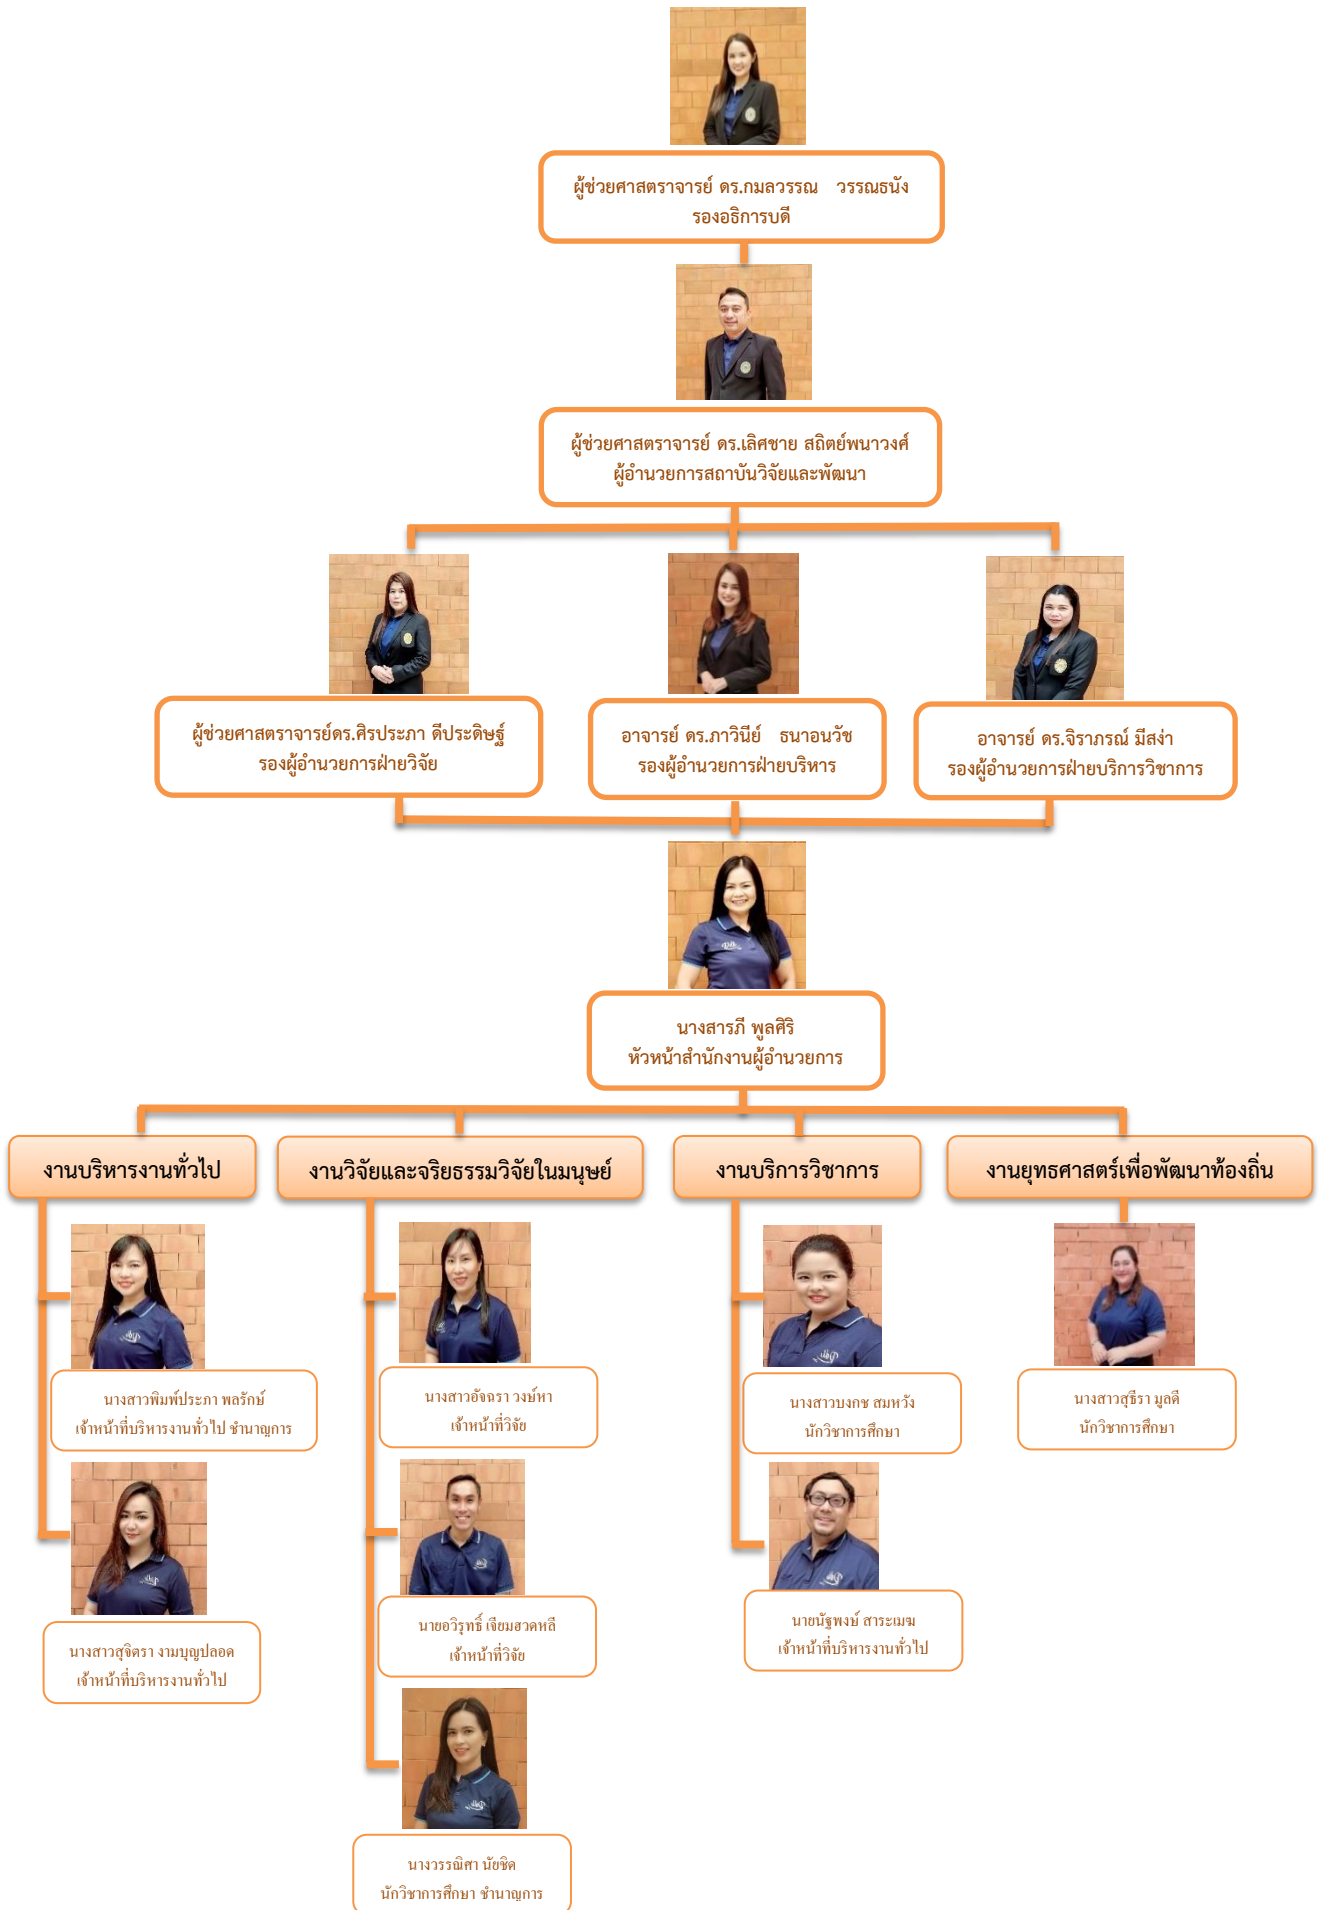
ผู้ช่วยศาสตราจารย์ ดร.กมลวรรณ วรรณธนัง
รองอธิการบดี

ผู้ช่วยศาสตราจารย์ ดร.เลิศชาย สถิตย์พนาวงศ์
ผู้อำนวยการสถาบันวิจัยและพัฒนา

ผู้ช่วยศาสตราจารย์ดร.ศิรประภา ดีประดิษฐ์
รองผู้อำนวยการฝ่ายวิจัย

อาจารย์ ดร.ภาวินีย์ ธนาอนวัช
รองผู้อำนวยการฝ่ายบริหาร

อาจารย์ ดร.จิราภรณ์ มีสง่า
รองผู้อำนวยการฝ่ายบริการวิชาการ

นางสารภี พูลศิริ
หัวหน้าสำนักงานผู้อำนวยการ

งานบริหารงานทั่วไป

งานวิจัยและจริยธรรมวิจัยในมนุษย์

งานบริการวิชาการ

งานยุทธศาสตร์เพื่อพัฒนาท้องถิ่น

นางสาวพิมพ์ประภา พลรักษ์
เจ้าหน้าที่บริหารงานทั่วไป ชำนาญการ

นางสาวสุจิตรา งามบุญปลอด
เจ้าหน้าที่บริหารงานทั่วไป

นางสาวอังคณา วงษ์หา
เจ้าหน้าที่วิจัย

นายอวิรุทธิ์ เจียมสวดหลี
เจ้าหน้าที่วิจัย

นางวรรณิศา นัยชิต
นักวิชาการศึกษา ชำนาญการ

นางสาวบงกช สมหวัง
นักวิชาการศึกษา

นายนัฐพงษ์ สาระเฆม
เจ้าหน้าที่บริหารงานทั่วไป

นางสาวสุธีรา มูลดี
นักวิชาการศึกษา